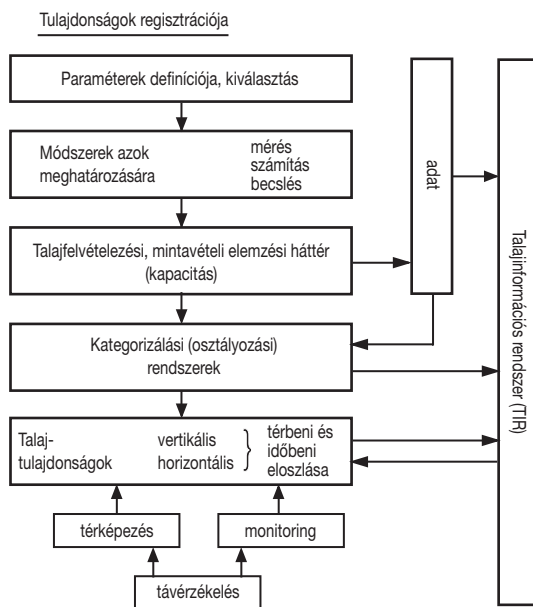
Tulajdonságok regisztrációja

Paraméterek definíciója, kiválasztás

Módszerek azok meghatározására

mérés
számítás
becslés

adat

Talajfelvételezési, mintavételi elemzési háttér (kapacitás)

Kategorizálási (osztályozási) rendszerek

Talaj-tulajdonságok

vertikális
horizontális

térbeni és időbeni eloszlása

térképezés

monitoring

távérzékelés

Talajinformációs rendszer (TIR)